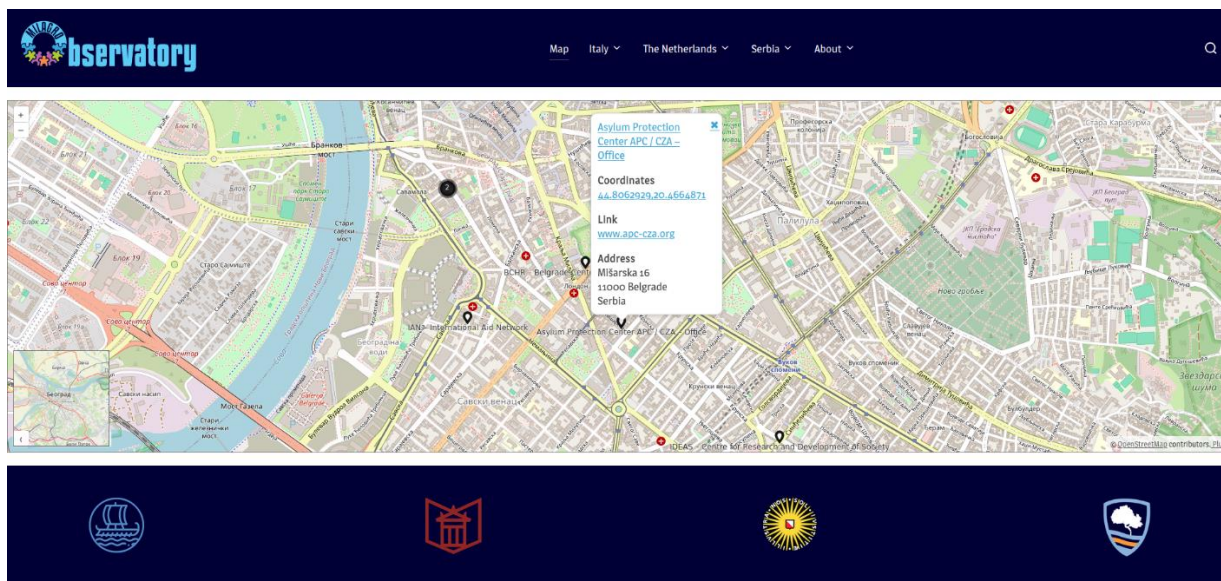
Observatory

Map Italy The Netherlands Serbia About

Asylum Protection Center APC / CZA – Office

Coordinates
44.8062929,20.4664871

Link
www.apc-cza.org

Address
Mišarska 16
11000 Belgrade
Serbia

BCHR - Belgrade Centre
IAN - International Aid Network
Asylum Protection Center APC / CZA – Office
IDEAS - Centre for Research and Development of Society

Бранков мост
Савамала
Палилула
Ново гробље
Вуков споменик
Савски венац
Мост Газела
Београд
Савски насип

© OpenStreetMap contributors.